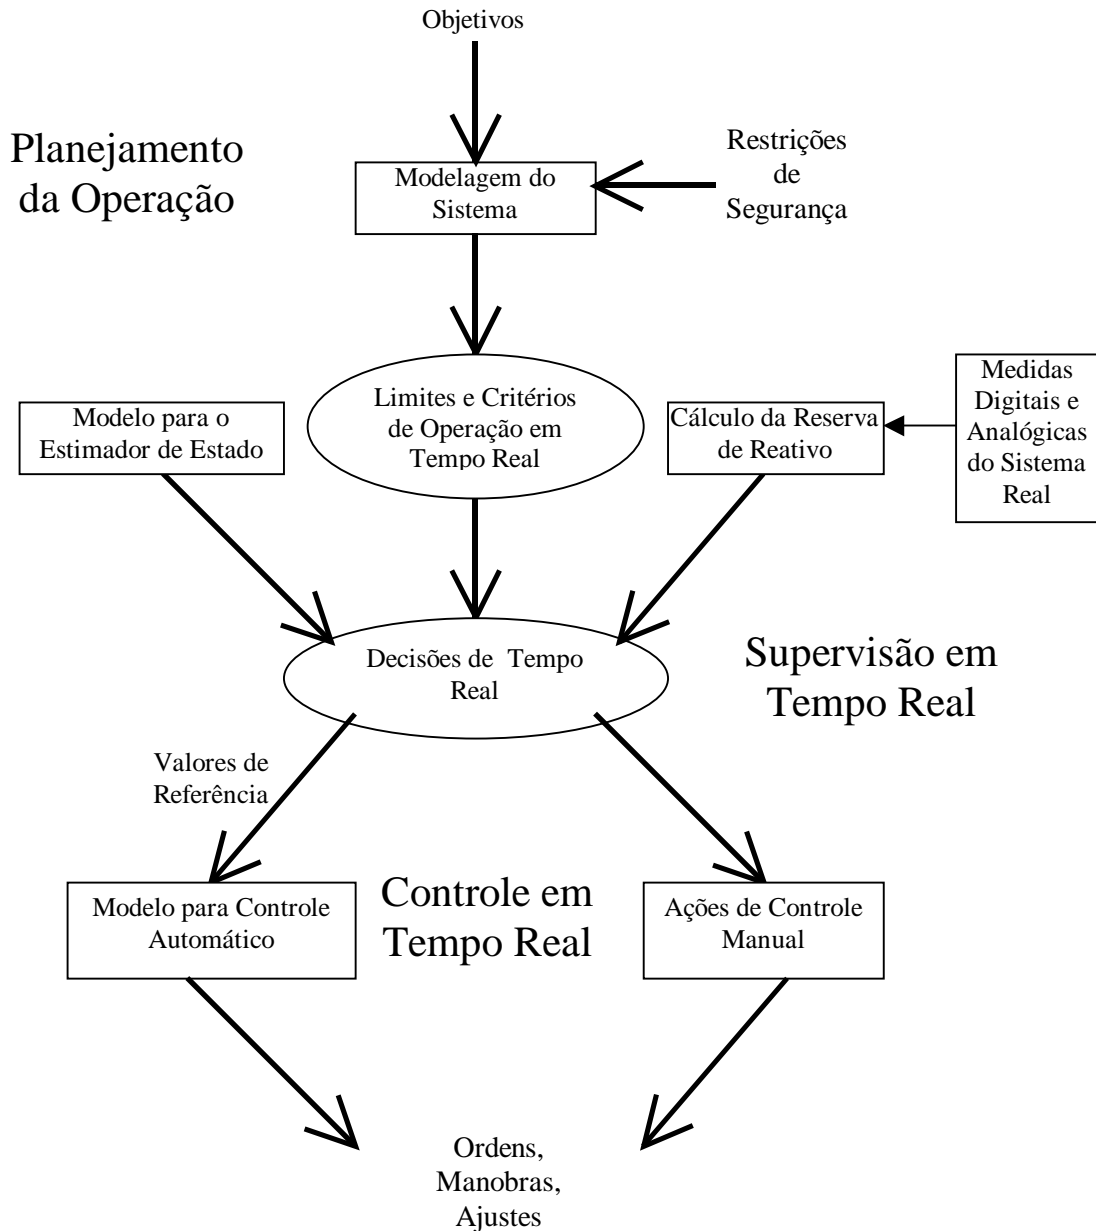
Objetivos

Planejamento da Operação

Restrições de Segurança

Modelagem do Sistema

Limites e Critérios de Operação em Tempo Real

Modelo para o Estimador de Estado

Cálculo da Reserva de Reativo

Medidas Digitais e Analógicas do Sistema Real

Decisões de Tempo Real

Supervisão em Tempo Real

Valores de Referência

Controle em Tempo Real

Modelo para Controle Automático

Ações de Controle Manual

Ordens, Manobras, Ajustes